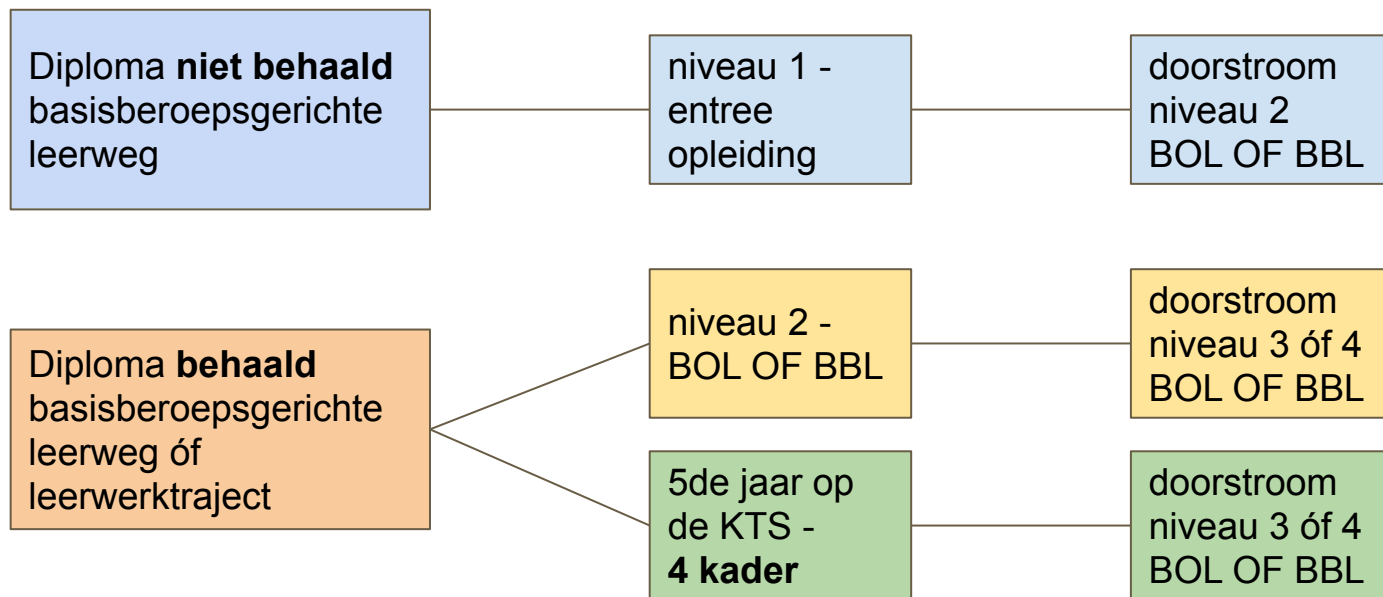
Diploma **niet behaald** basisberoepsgerichte leerweg

niveau 1 - entree opleiding

doorstroom niveau 2 BOL OF BBL

Diploma **behaald** basisberoepsgerichte leerweg óf leerwerktraject

niveau 2 - BOL OF BBL

doorstroom niveau 3 óf 4 BOL OF BBL

5de jaar op de KTS - **4 kader**

doorstroom niveau 3 óf 4 BOL OF BBL